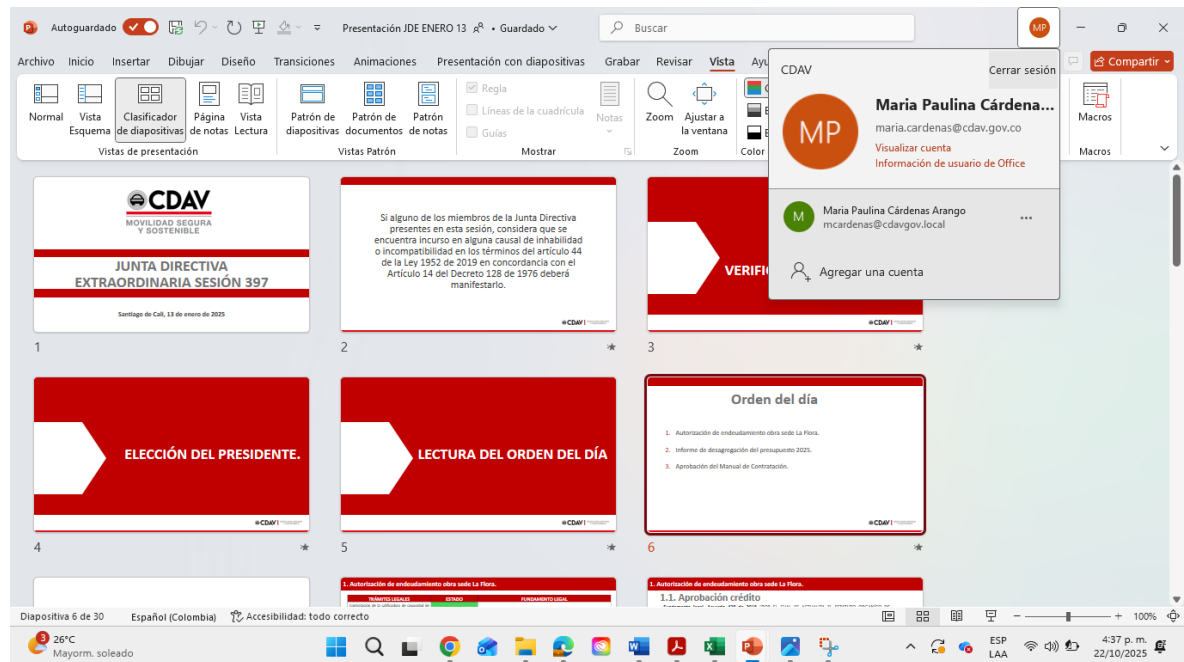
Autoguardado Presentación JDE ENERO 13 • Guardado Buscar MP

Archivo Inicio Insertar Dibujar Diseño Transiciones Animaciones Presentación con diapositivas Grabar Revisar Vista Ayu Compartir

Normal Vista Esquema Clasificador de diapositivas Página de notas Vista Lectura
Vistas de presentación
Patrón de diapositivas Patrón de documentos Patrón de notas
Vistas Patrón
Regla Líneas de la cuadrícula Guías Notas
Mostrar
Zoom Ajustar a la ventana
Zoom
Color
Macros
Macros

CDAV Cerrar sesión
MP
Maria Paulina Cárdena...
maria.cardenas@cdav.gov.co
Visualizar cuenta
Información de usuario de Office
M Maria Paulina Cárdenas Arango
mcardenas@cdavgov.local
Agregar una cuenta

CDAV
MOVILIDAD SEGURA Y SOSTENIBLE
JUNTA DIRECTIVA EXTRAORDINARIA SESIÓN 397
Santiago de Cali, 13 de enero de 2025
1

Si alguno de los miembros de la Junta Directiva presentes en esta sesión, considera que se encuentra incurso en alguna causal de inhabilidad o incompatibilidad en los términos del artículo 44 de la Ley 1952 de 2019 en concordancia con el Artículo 14 del Decreto 128 de 1976 deberá manifestarlo.
CDAV
2

VERIFI
3

ELECCIÓN DEL PRESIDENTE.
CDAV
4

LECTURA DEL ORDEN DEL DÍA
CDAV
5

Orden del día
1. Autorización de endeudamiento obra sede La Flora.
2. Informe de desagregación del presupuesto 2025.
3. Aprobación del Manual de Contratación.
CDAV
6

1. Autorización de endeudamiento obra sede La Flora.
TRÁMITES LEGALES ESTADO FUNDAMENTO LEGAL

1. Autorización de endeudamiento obra sede La Flora.
1.1. Aprobación crédito

Diapositiva 6 de 30 Español (Colombia) Accesibilidad: todo correcto 100%

26°C Mayorm. soleado ESP LAA 4:37 p. m. 22/10/2025